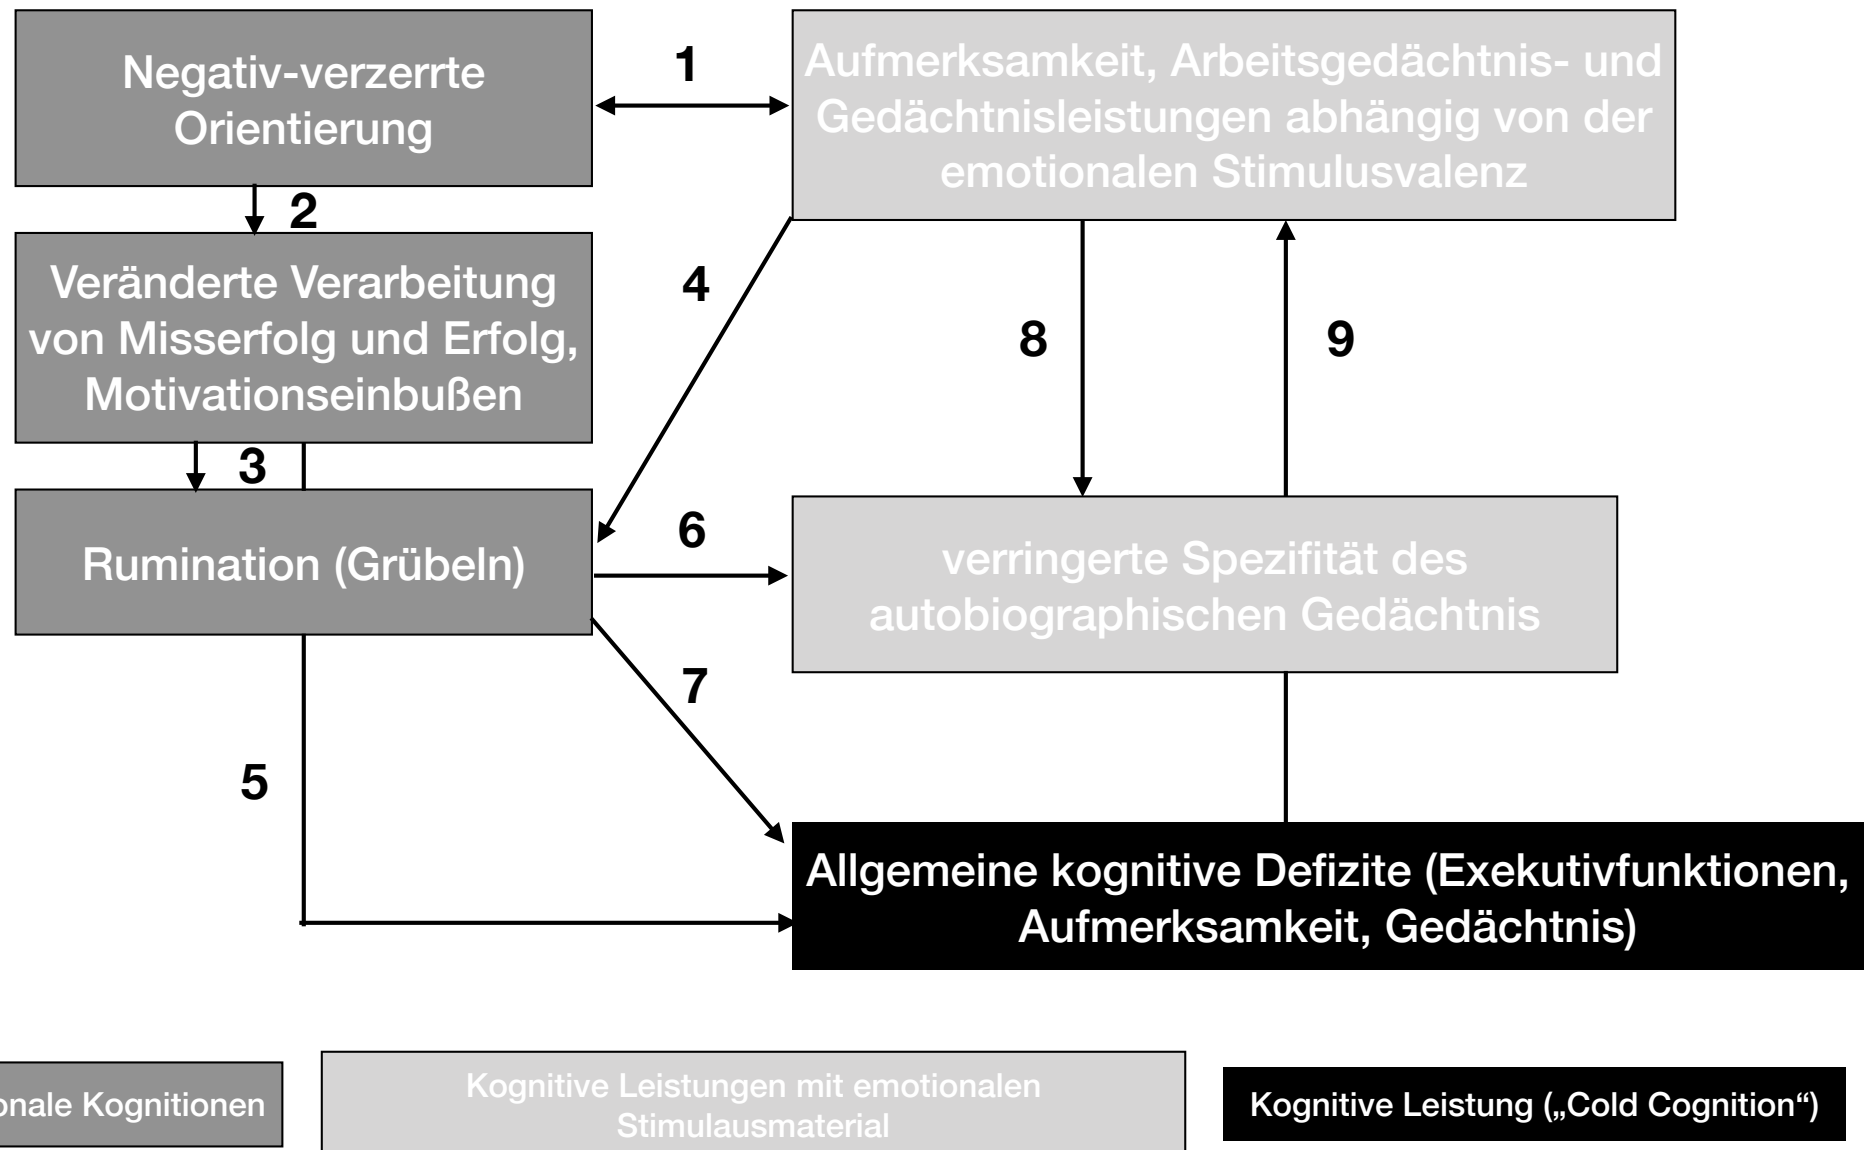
Negativ-verzerrte Orientierung

1

Aufmerksamkeit, Arbeitsgedächtnis- und Gedächtnisleistungen abhängig von der emotionalen Stimulusvalenz

2

Veränderte Verarbeitung von Misserfolg und Erfolg, Motivationseinbußen

4

8

9

3

Rumination (Grübeln)

6

verringerte Spezifität des autobiographischen Gedächtnis

7

5

Allgemeine kognitive Defizite (Exekutivfunktionen, Aufmerksamkeit, Gedächtnis)

onale Kognitionen

Kognitive Leistungen mit emotionalen Stimulausmaterial

Kognitive Leistung („Cold Cognition“)